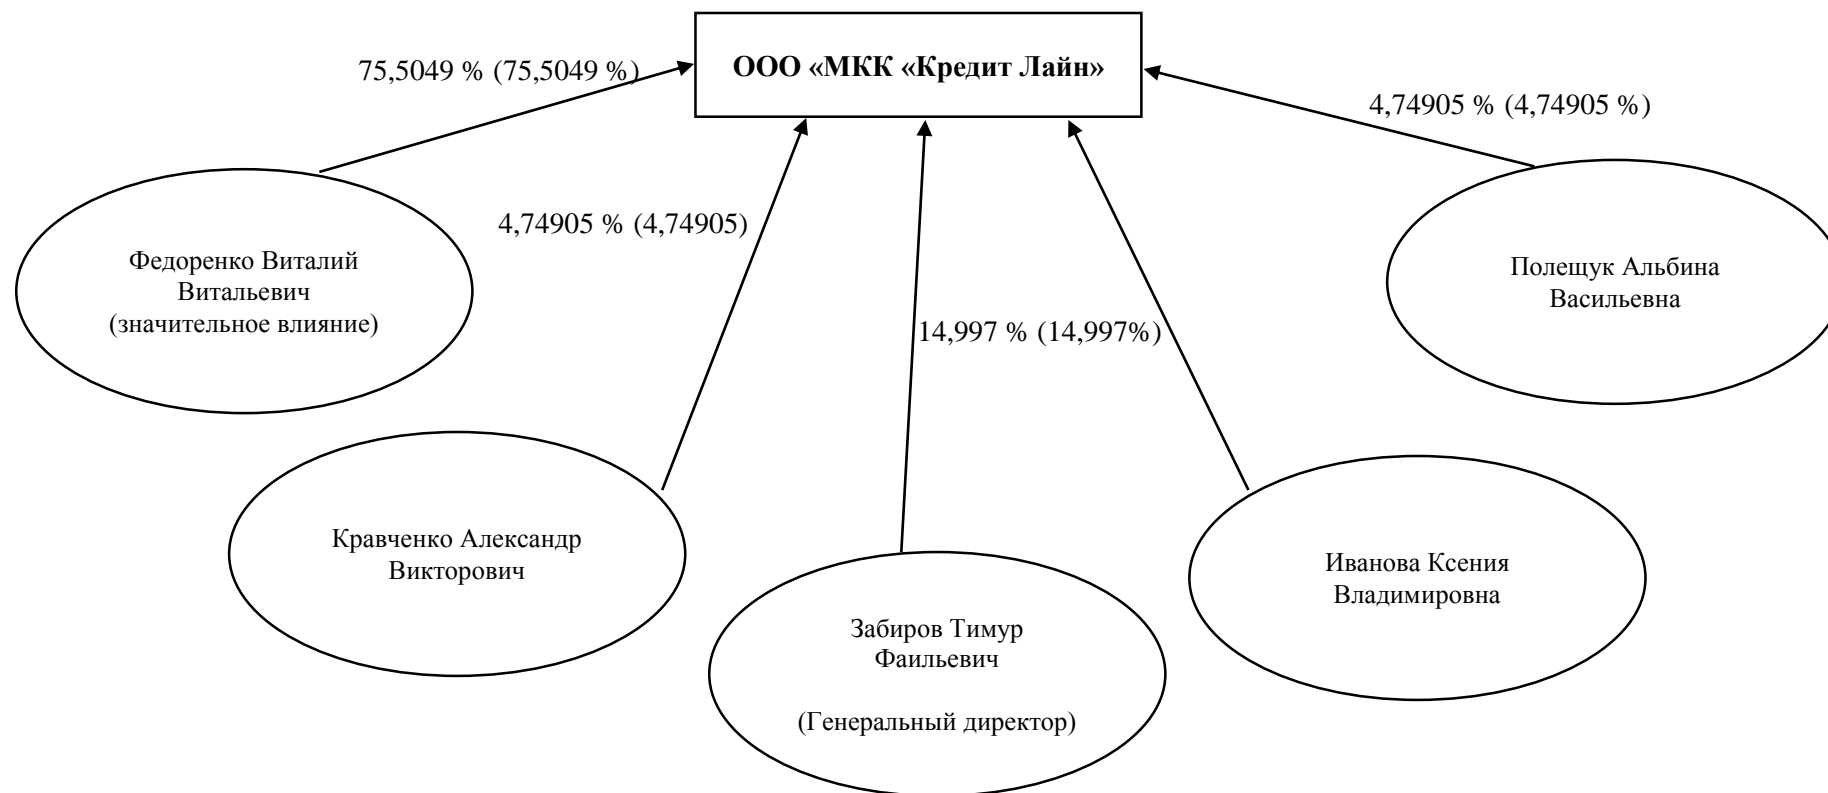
ООО «МКК «Кредит Лайн»

75,5049 % (75,5049 %)

4,74905 % (4,74905 %)

4,74905 % (4,74905)

14,997 % (14,997%)

Федоренко Виталий Витальевич (значительное влияние)

Полещук Альбина Васильевна

Кравченко Александр Викторович

Забиров Тимур Фаильевич

(Генеральный директор)

Иванова Ксения Владимировна